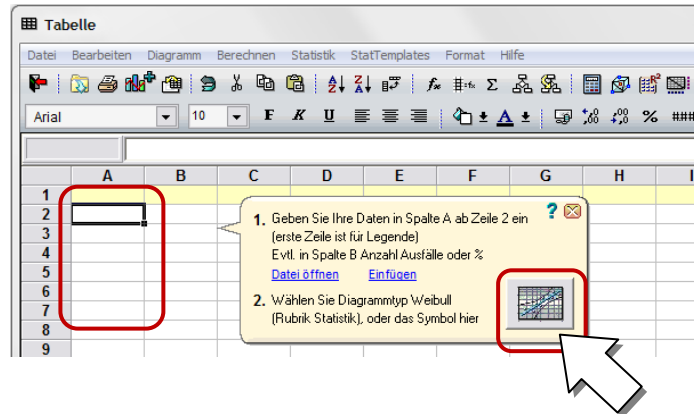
Tabelle

Datei Bearbeiten Diagramm Berechnen Statistik StatTemplates Format Hilfe

Arial 10 F K U %

| | A | B | C | D | E | F | G | H | I |
|---|---|---|---|---|---|---|---|---|---|
| 1 | | | | | | | | | |
| 2 | | | | | | | | | |
| 3 | | | | | | | | | |
| 4 | | | | | | | | | |
| 5 | | | | | | | | | |
| 6 | | | | | | | | | |
| 7 | | | | | | | | | |
| 8 | | | | | | | | | |
| 9 | | | | | | | | | |

1. Geben Sie Ihre Daten in Spalte A ab Zeile 2 ein (erste Zeile ist für Legende) Evtl. in Spalte B Anzahl Ausfälle oder %

Datei öffnen Einfügen

2. Wählen Sie Diagrammtyp Weibull (Rubrik Statistik), oder das Symbol hier